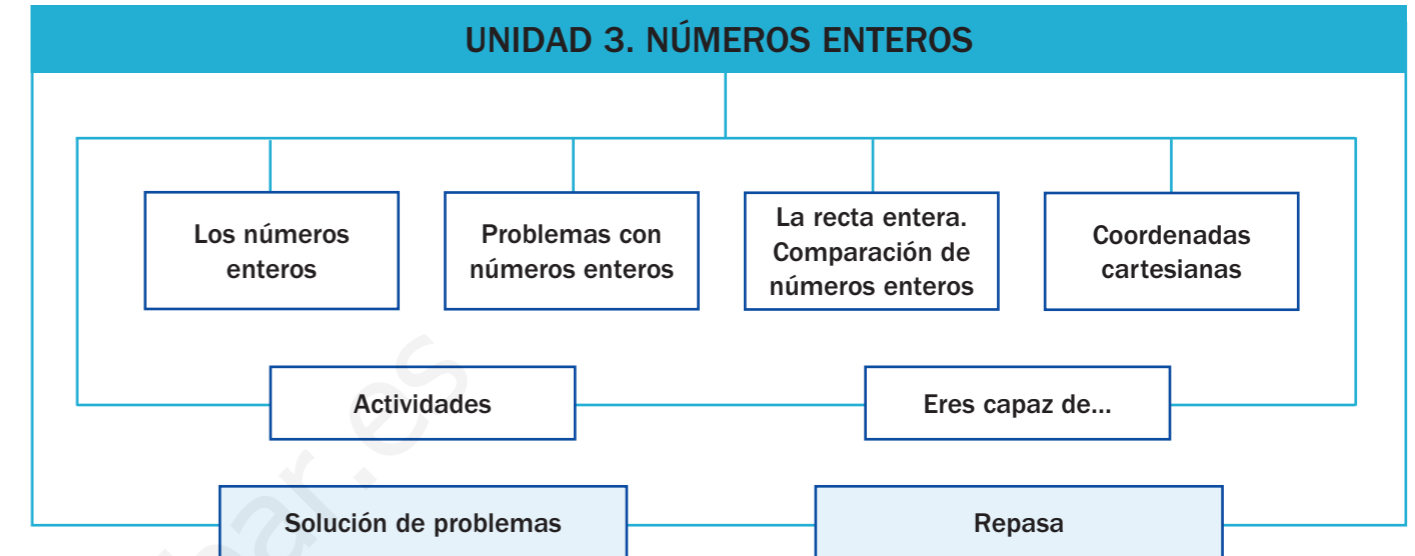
UNIDAD 3. NÚMEROS ENTEROS

Los números enteros

Problemas con números enteros

La recta entera. Comparación de números enteros

Coordenadas cartesianas

Actividades

Eres capaz de...

Solución de problemas

Repasa

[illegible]ar.es